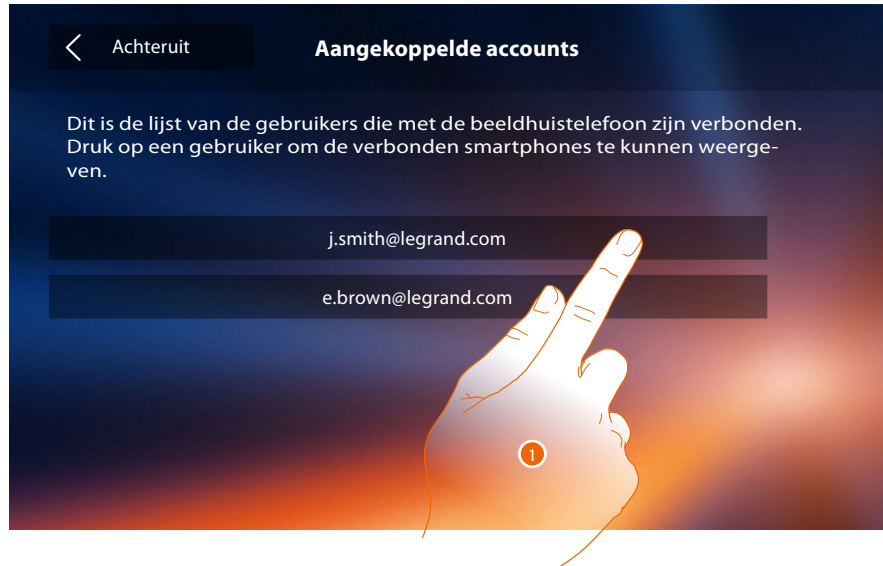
Achteruit

Aangekoppelde accounts

Dit is de lijst van de gebruikers die met de beeldhuistelefoon zijn verbonden. Druk op een gebruiker om de verbonden smartphones te kunnen weergeven.

j.smith@legrand.com

e.brown@legrand.com

1